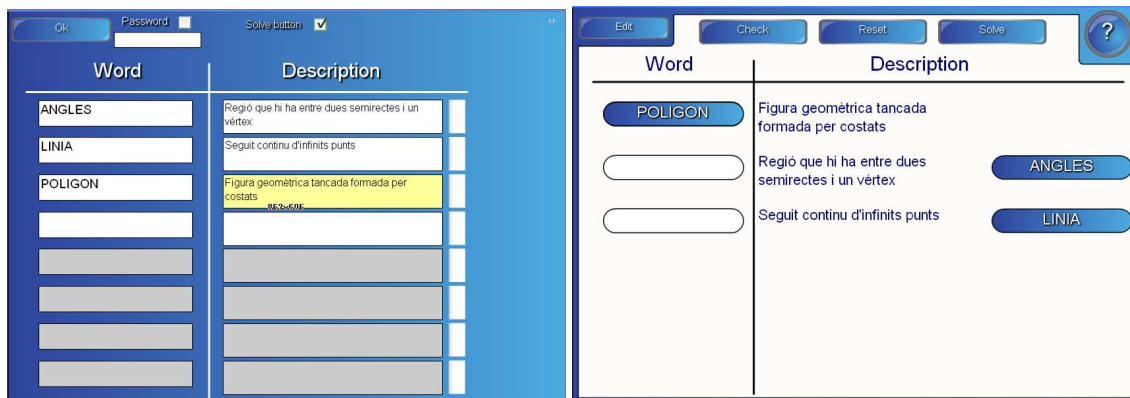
Ok Password Solve button

| Word | Description |
|---|---|
| ANGLES | Regió que hi ha entre dues semirectes i un vèrtex |
| LINIA | Seguit continu d'infinits punts |
| POLIGON | Figura geomètrica tancada formada per costats |

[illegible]

Edit Check Reset Solve ?

| Word | Description | |
|---|---|---|
| POLIGON | Figura geomètrica tancada formada per costats | |
| | Regió que hi ha entre dues semirectes i un vèrtex | ANGLES |
| | Seguit continu d'infinits punts | LINIA |